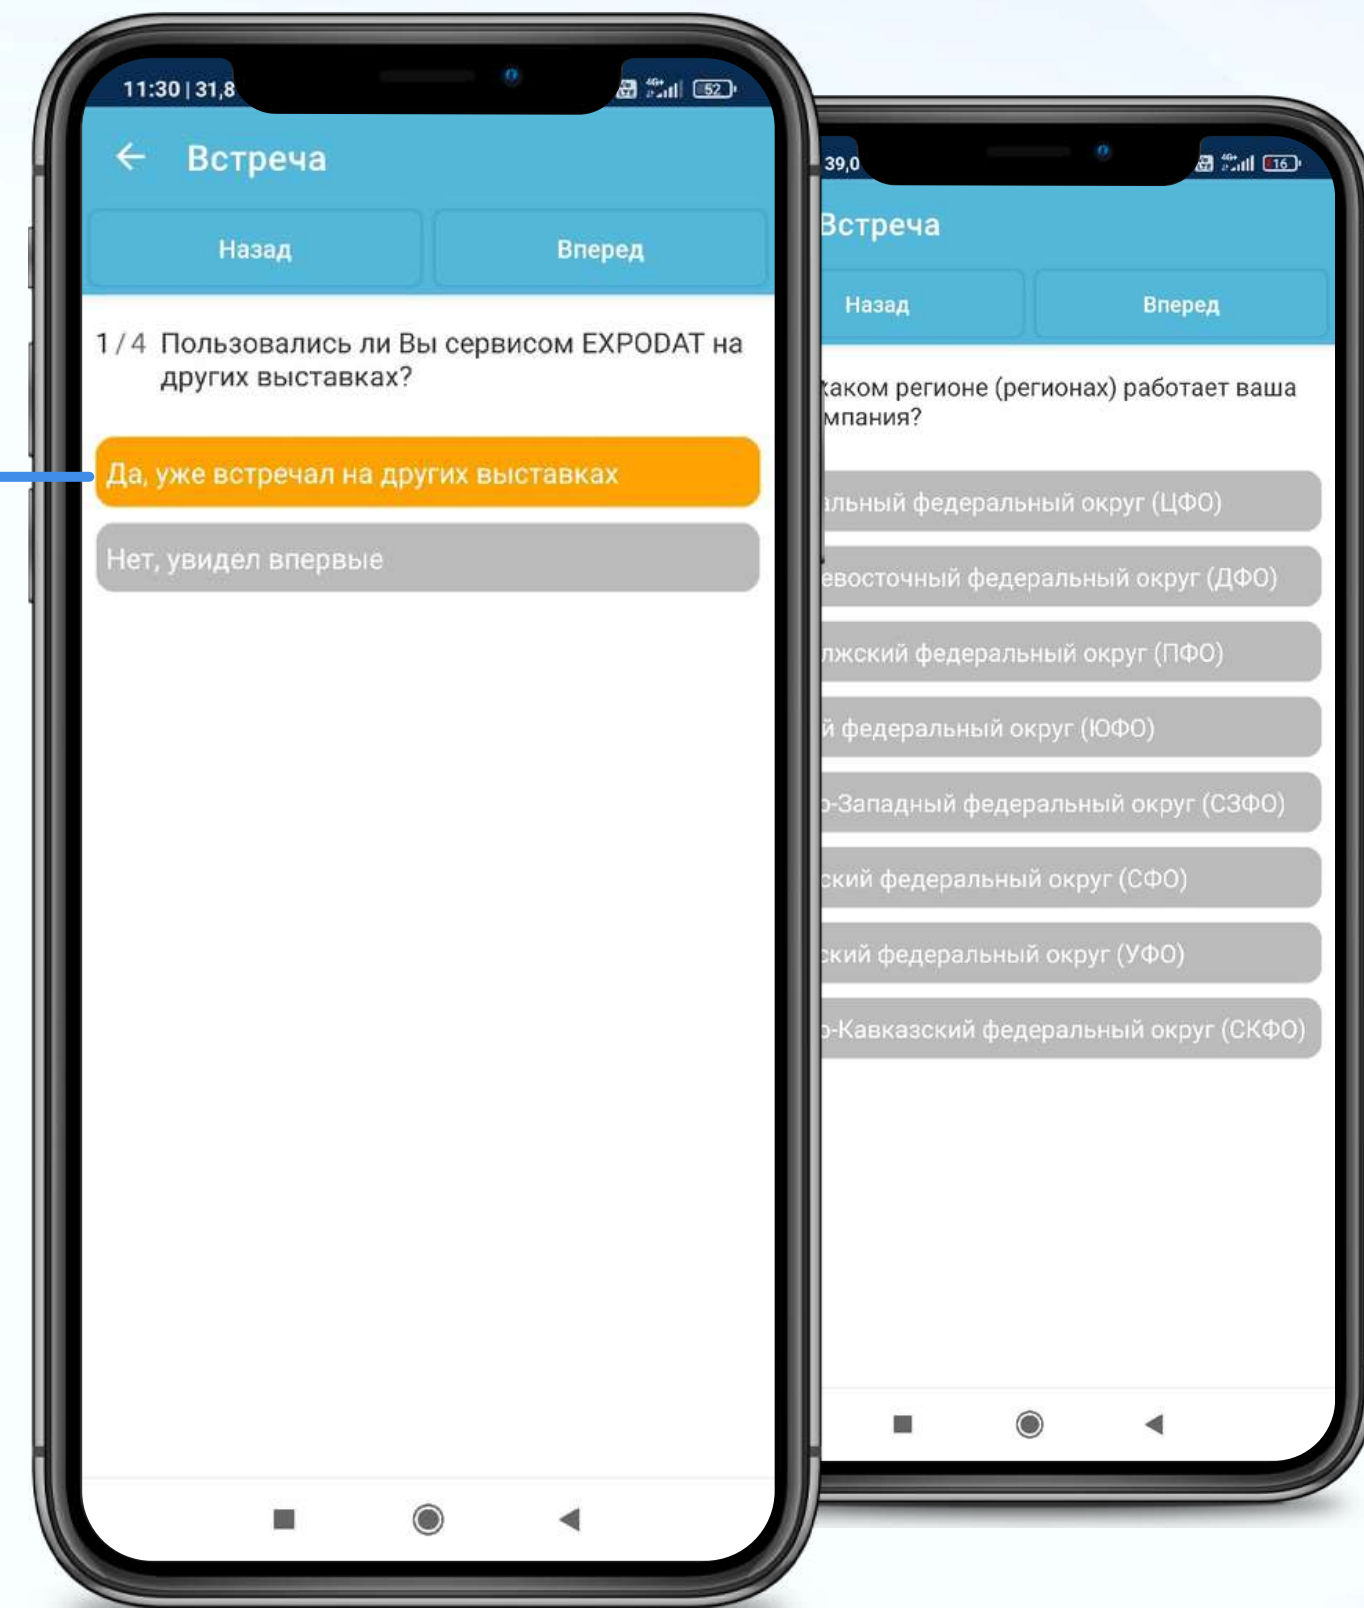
11:30 | 31,8

52

← Встреча

Назад

Вперед

1 / 4 Пользовались ли Вы сервисом EXPODAT на других выставках?

Да, уже встречал на других выставках

Нет, увидел впервые

39,0

16

Встреча

Назад

Вперед

каком регионе (регионах) работает ваша мпания?

альный федеральный округ (ЦФО)

евосточный федеральный округ (ДФО)

лжский федеральный округ (ПФО)

й федеральный округ (ЮФО)

-Западный федеральный округ (СЗФО)

ский федеральный округ (СФО)

ский федеральный округ (УФО)

-Кавказский федеральный округ (СКФО)